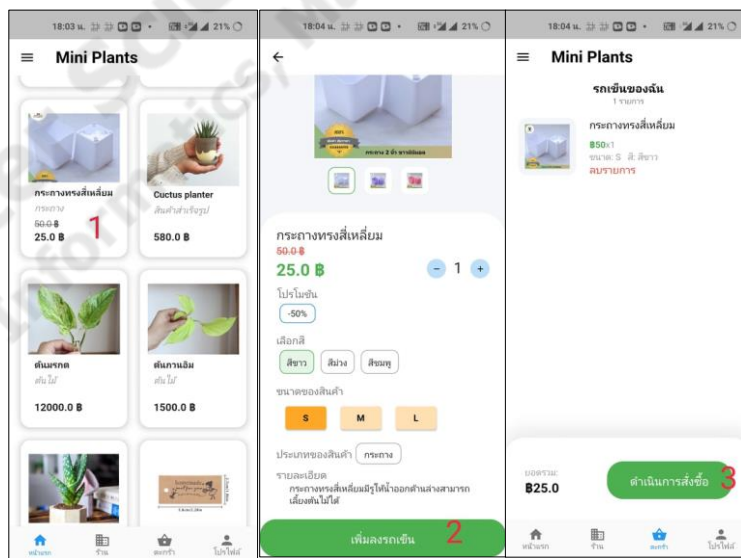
18:03 น. 21%

Mini Plants

กระถางทรงสี่เหลี่ยม
กระถาง
50.0 ฿
25.0 ฿
1

Cuctus planter
สินค้าสำเร็จรูป
580.0 ฿

ต้นมรกต
ต้นไม้
12000.0 ฿

ต้นกวนอิม
ต้นไม้
1500.0 ฿

หน้าแรก ร้าน ตะกร้า โปรไฟล์

18:04 น. 21%

กระถาง 2 ใบ ราคาพิเศษ

กระถางทรงสี่เหลี่ยม
50.0 ฿
25.0 ฿
- 1 +

โปรโมชั่น
-50%

เลือกสี
สีขาว สีม่วง สีชมพู

ขนาดของสินค้า
S M L

ประเภทของสินค้า กระถาง

รายละเอียด
กระถางทรงสี่เหลี่ยมมีรูให้น้ำออกด้านล่างสามารถเลี้ยงต้นไม้ได้

เพิ่มลงรถเข็น 2

18:04 น. 21%

Mini Plants

รถเข็นของฉัน
1 รายการ

กระถางทรงสี่เหลี่ยม
฿50x1
ขนาด: S สี: สีขาว
ลบรายการ

ยอดรวม:
฿25.0

ดำเนินการสั่งซื้อ 3

หน้าแรก ร้าน ตะกร้า โปรไฟล์